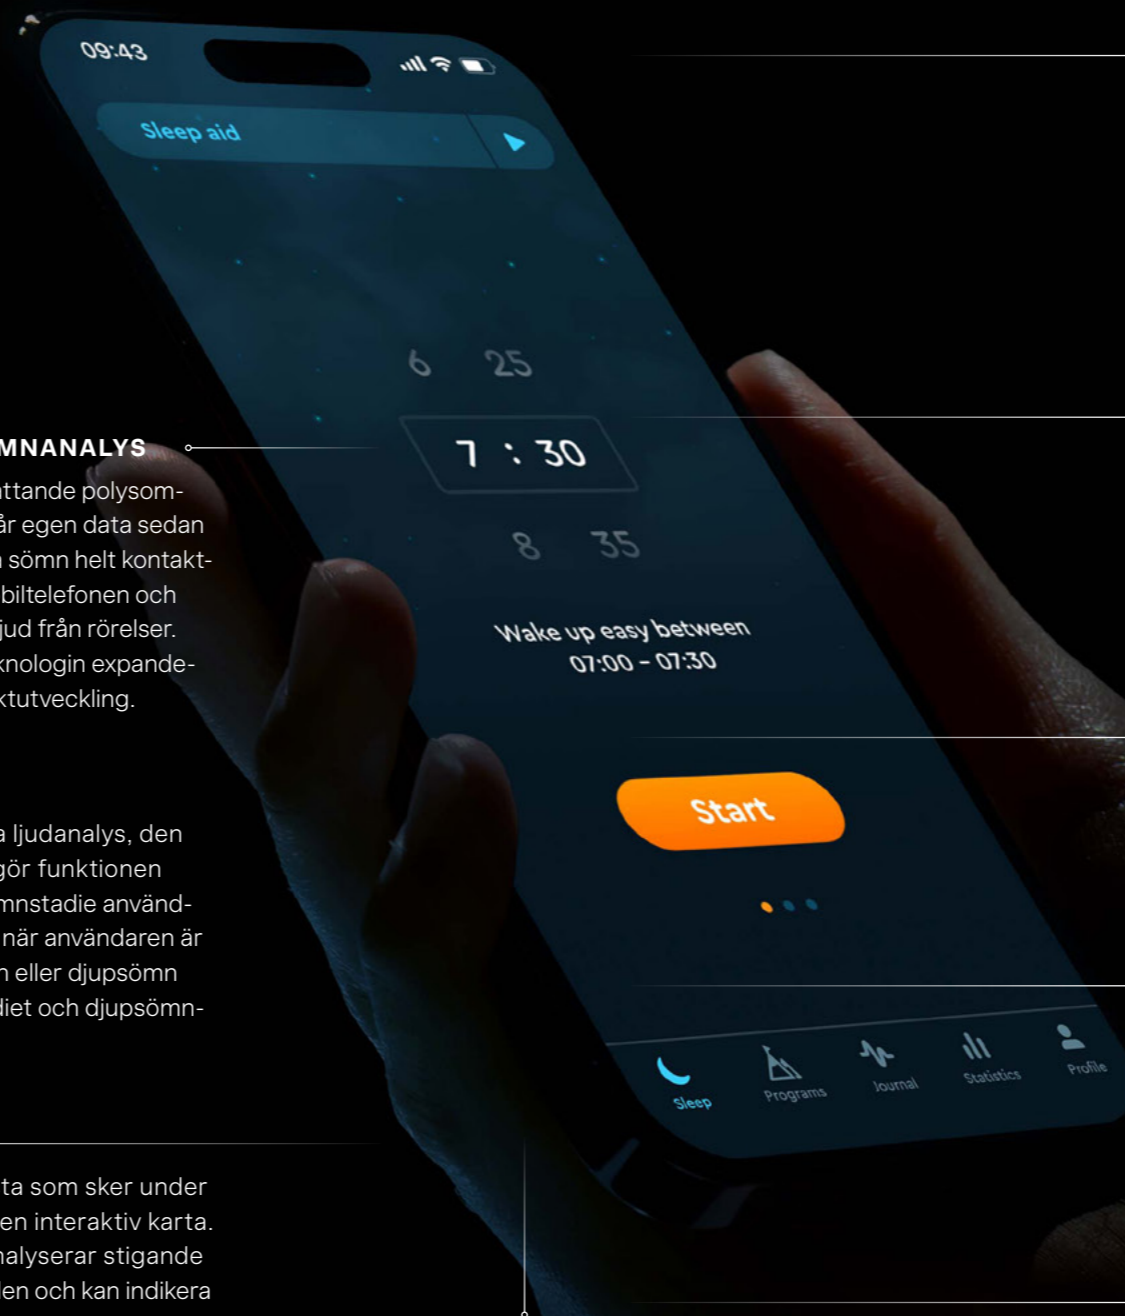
MNANALYS

ttande polysomår egen data sedan sömn helt kontaktbiltelefonen och jud från rörelser. knologin expandektutveckling.

a ljudanalys, den gör funktionen mnstadie användnär användaren är n eller djupsömn diet och djupsömn-

ta som sker under en interaktiv karta. alyserar stigande len och kan indikera

09:43

Sleep aid

6 25

7 : 30

8 35

Wake up easy between 07:00 - 07:30

Start

Sleep

Programs

Journal

Statistics

Profile